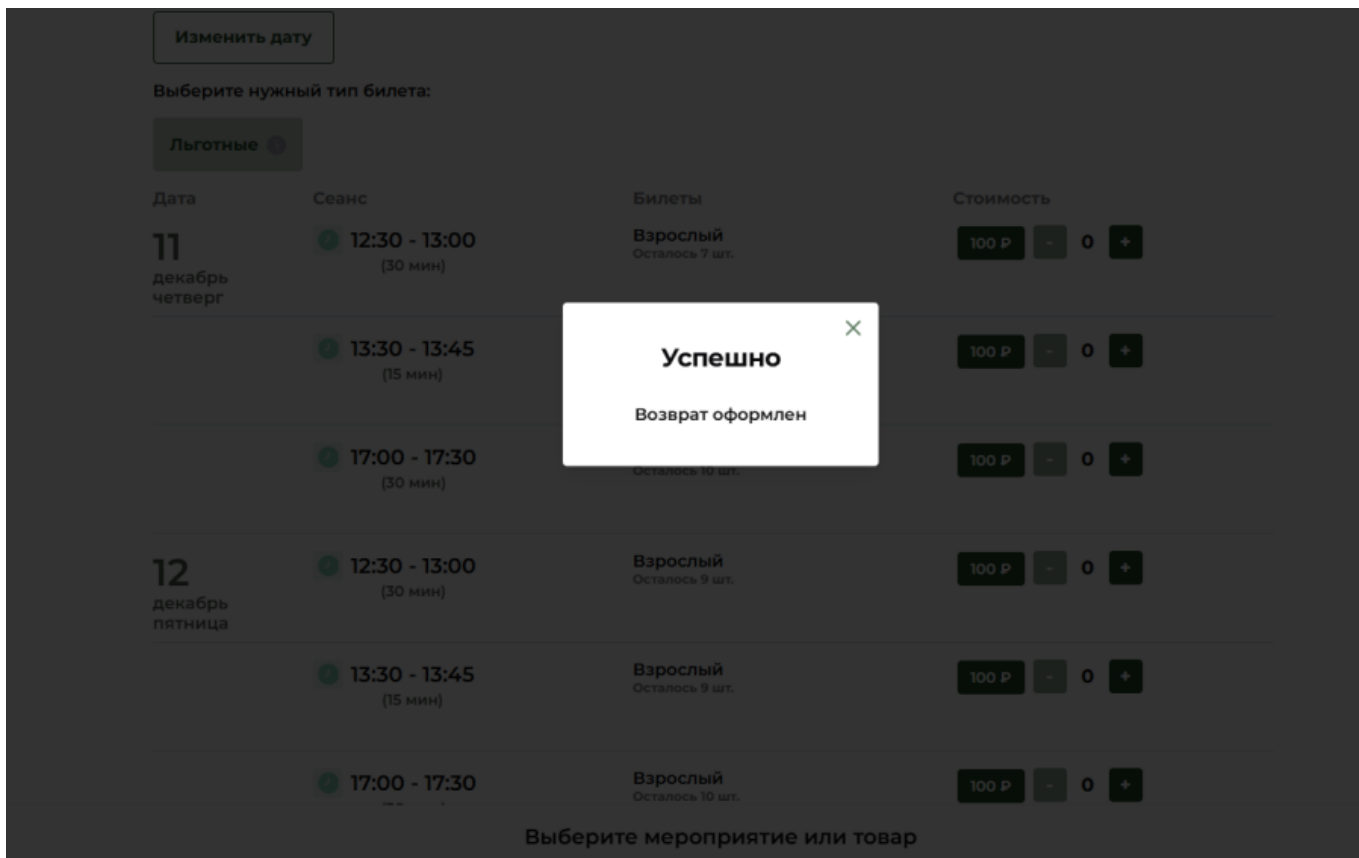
Изменить дату

Выберите нужный тип билета:

Льготные

| Дата | Сеанс | Билеты | Стоимость |
|---|---|---|---|
| 11 декабрь четверг | 12:30 - 13:00 (30 мин) | Взрослый Осталось 7 шт. | 100 ₽ - 0 + |
| | 13:30 - 13:45 (15 мин) | | 100 ₽ - 0 + |
| | 17:00 - 17:30 (30 мин) | Осталось 10 шт. | 100 ₽ - 0 + |
| 12 декабрь пятница | 12:30 - 13:00 (30 мин) | Взрослый Осталось 9 шт. | 100 ₽ - 0 + |
| | 13:30 - 13:45 (15 мин) | Взрослый Осталось 9 шт. | 100 ₽ - 0 + |
| | 17:00 - 17:30 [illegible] | Взрослый Осталось 10 шт. | 100 ₽ - 0 + |

×

Успешно

Возврат оформлен

Выберите мероприятие или товар